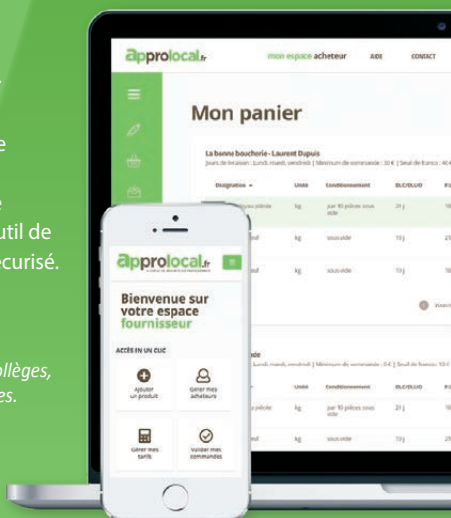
e

e
util de
écurisé.

ollèges,
es.

approlocal.fr mon espace acheteur AIDE CONTACT

Mon panier

La bonne boucherie - Laurent Dupuis
Jours de livraison : lundi, mardi, vendredi | Minimum de commande : 30 € | Seuil de franco : 40 €

| Désignation | Unité | Conditionnement | DLC/DLUO | P.U. |
|---|---|---|---|---|
| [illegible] | kg | par 10 pièces sous vide | 21 j | 18 |
| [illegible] | kg | sous vide | 15 j | 21 |
| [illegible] | kg | sous vide | 15 j | 18 |

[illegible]

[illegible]
Jours de livraison : lundi, mardi, vendredi | Minimum de commande : 0 € | Seuil de franco : 10 €

| Désignation | Unité | Conditionnement | DLC/DLUO | P.U. |
|---|---|---|---|---|
| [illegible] pièce | kg | par 10 pièces sous vide | 21 j | 18 |
| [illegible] | kg | sous vide | 15 j | 21 |

approlocal.fr

Bienvenue sur votre espace fournisseur

ACCÈS EN UN CLIC

Ajouter un produit
Gérer mes acheteurs
Gérer mes tarifs
Valider mes commandes